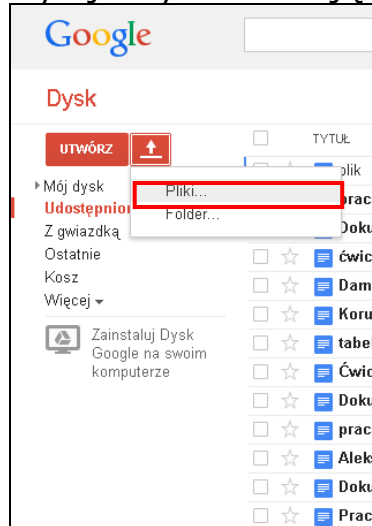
Google

Dysk

UTWÓRZ

TYTUŁ

Pliki...
Folder...

Mój dysk
Udostępnion
Z gwiazdką
Ostatnie
Kosz
Więcej

Zainstaluj Dysk Google na swoim komputerze

plik
prac
Doku
ćwic
Dam
Koru
tabe
Ćwic
Doku
prac
Alek
Doku
Prac